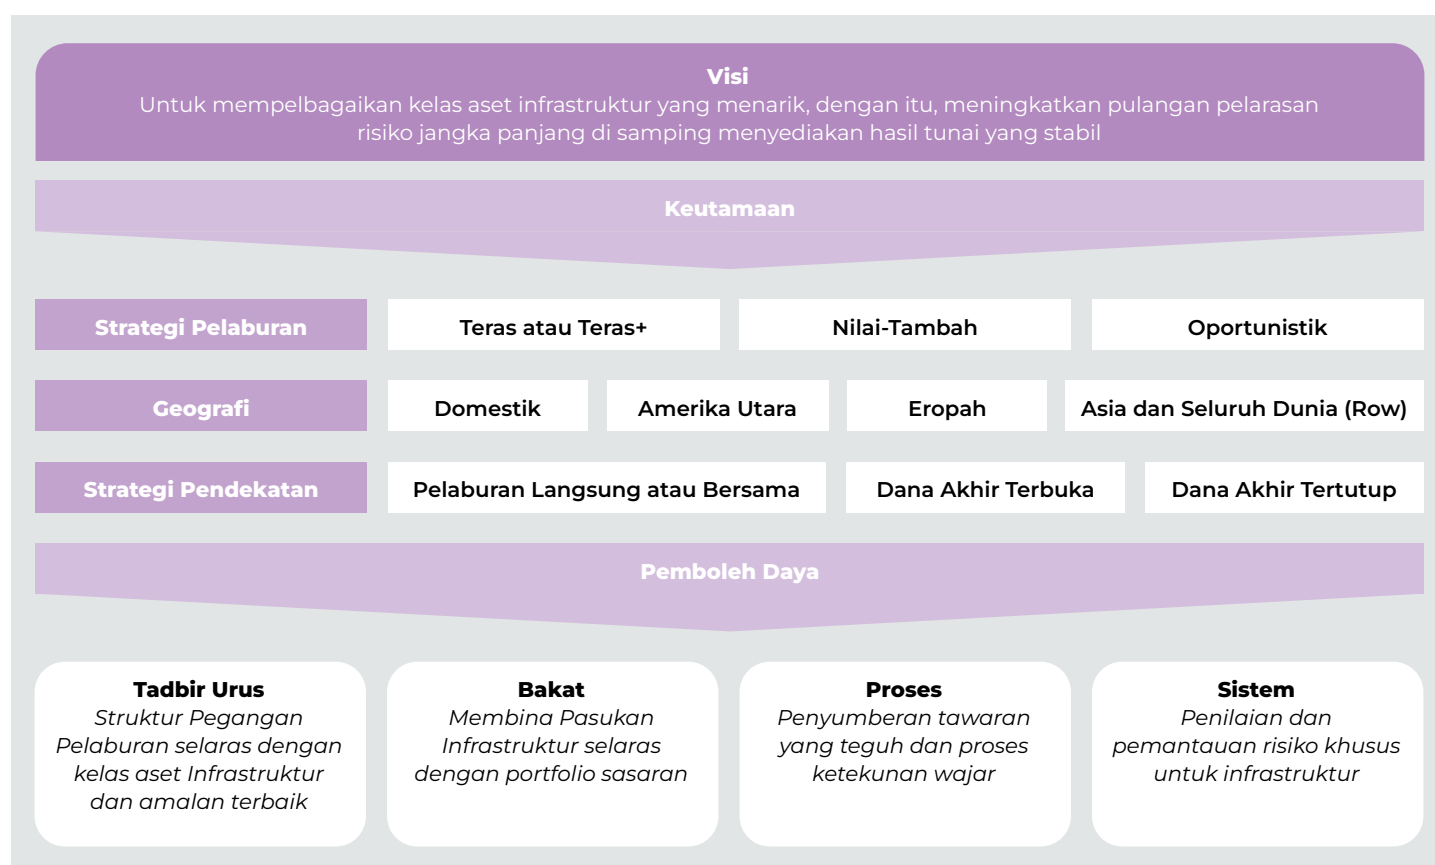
**Visi**
Untuk mempelbagaikan kelas aset infrastruktur yang menarik, dengan itu, meningkatkan pulangan pelarasan risiko jangka panjang di samping menyediakan hasil tunai yang stabil

**Keutamaan**

| Strategi Pelaburan | Teras atau Teras+ | Nilai-Tambah | Oportunistik |
|---|---|---|---|

| Geografi | Domestik | Amerika Utara | Eropah | Asia dan Seluruh Dunia (Row) |
|---|---|---|---|---|

| Strategi Pendekatan | Pelaburan Langsung atau Bersama | Dana Akhir Terbuka | Dana Akhir Tertutup |
|---|---|---|---|

**Pemboleh Daya**

**Tadbir Urus**
*Struktur Pegangan Pelaburan selaras dengan kelas aset Infrastruktur dan amalan terbaik*

**Bakat**
*Membina Pasukan Infrastruktur selaras dengan portfolio sasaran*

**Proses**
*Penyumberan tawaran yang teguh dan proses ketekunan wajar*

**Sistem**
*Penilaian dan pemantauan risiko khusus untuk infrastruktur*